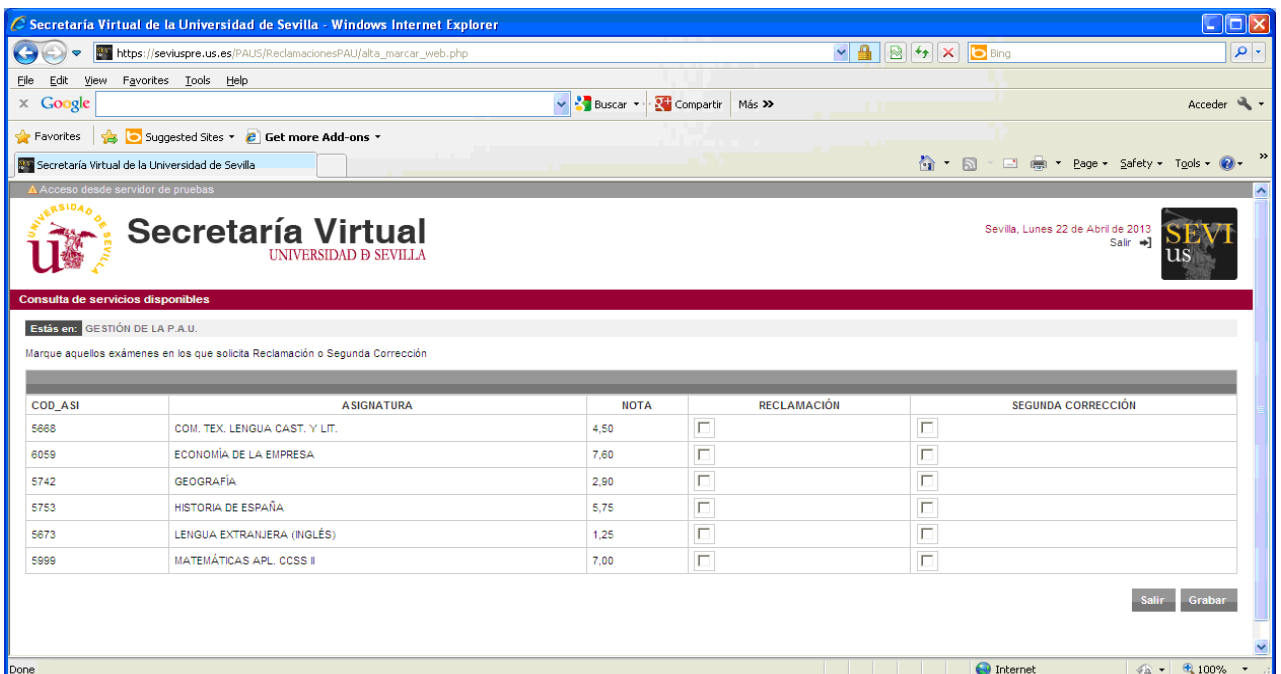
Secretaría Virtual de la Universidad de Sevilla - Windows Internet Explorer

https://seviuspre.us.es/PAUS/ReclamacionesPAU/alta_marcar_web.php

Bing

File Edit View Favorites Tools Help

Google

Buscar Compartir Más »

Acceder

Favorites Suggested Sites Get more Add-ons

Secretaría Virtual de la Universidad de Sevilla

Page Safety Tools

Acceso desde servidor de pruebas

UNIVERSIDAD DE SEVILLA

Secretaría Virtual
UNIVERSIDAD DE SEVILLA

Sevilla, Lunes 22 de Abril de 2013
Salir

SEVI
us

Consulta de servicios disponibles

Estás en: GESTIÓN DE LA P.A.U.

Marque aquellos exámenes en los que solicita Reclamación o Segunda Corrección

| COD_ASI | ASIGNATURA | NOTA | RECLAMACIÓN | SEGUNDA CORRECCIÓN |
|---|---|---|---|---|
| 5668 | COM. TEX. LENGUA CAST. Y LIT. | 4,50 | | |
| 6059 | ECONOMÍA DE LA EMPRESA | 7,60 | | |
| 5742 | GEOGRAFÍA | 2,90 | | |
| 5753 | HISTORIA DE ESPAÑA | 5,75 | | |
| 5673 | LENGUA EXTRANJERA (INGLÉS) | 1,25 | | |
| 5999 | MATEMÁTICAS APL. CCSS II | 7,00 | | |

Salir Grabar

Done

Internet

100%